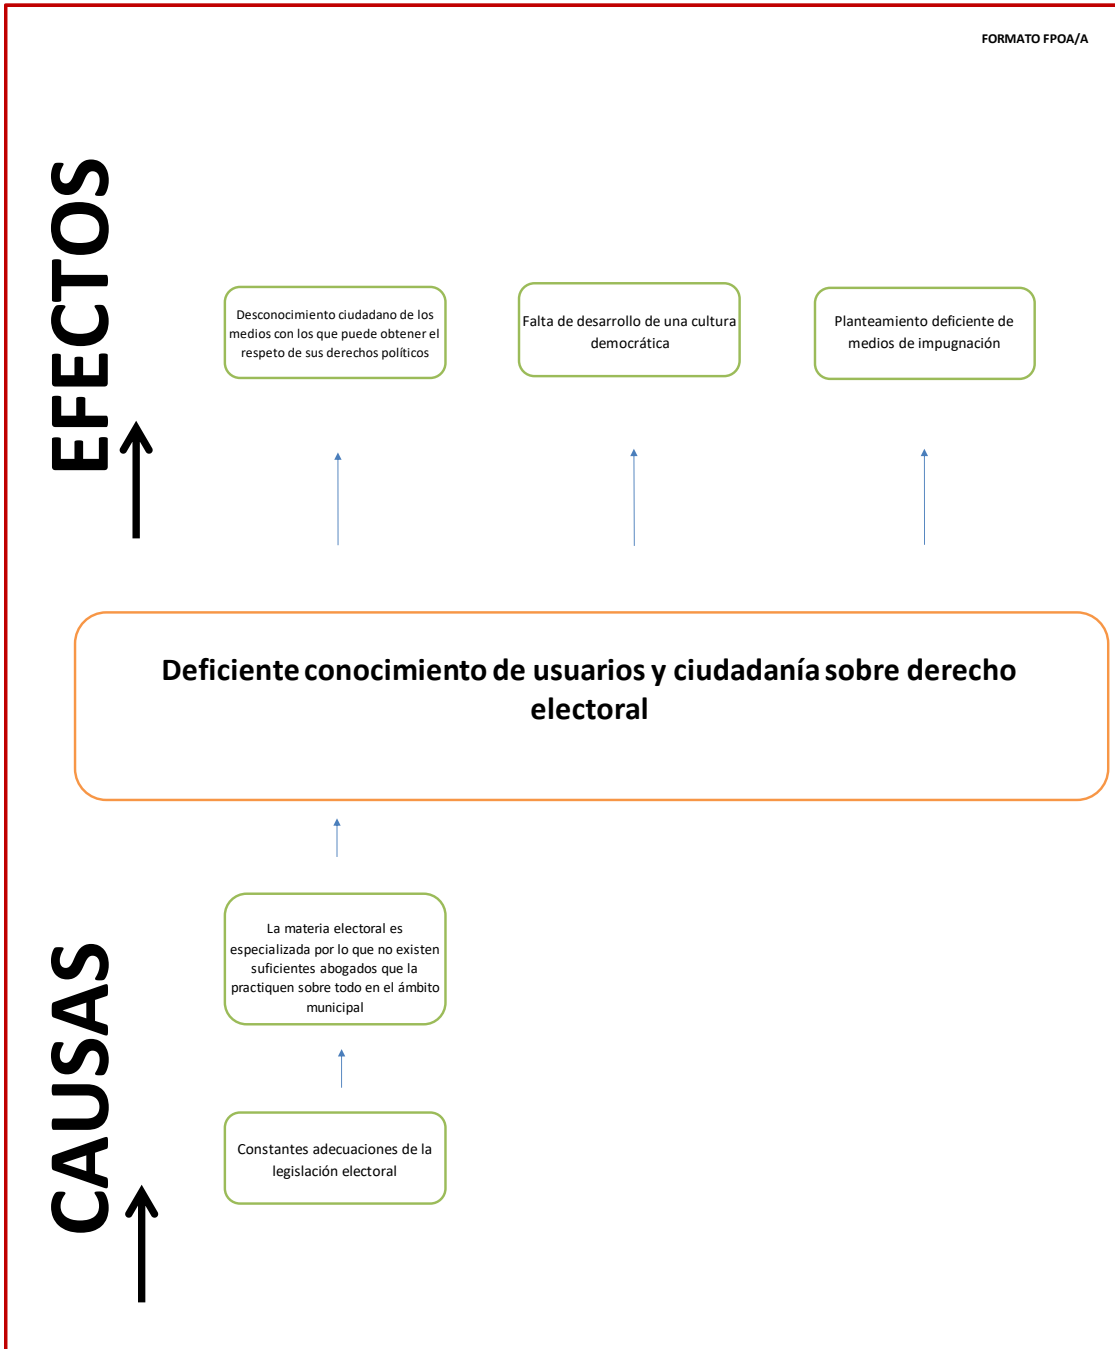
FORMATO FPOA/A

EFECTOS

Desconocimiento ciudadano de los medios con los que puede obtener el respeto de sus derechos políticos

Falta de desarrollo de una cultura democrática

Planteamiento deficiente de medios de impugnación

Deficiente conocimiento de usuarios y ciudadanía sobre derecho electoral

CAUSAS

La materia electoral es especializada por lo que no existen suficientes abogados que la practiquen sobre todo en el ámbito municipal

Constantes adecuaciones de la legislación electoral